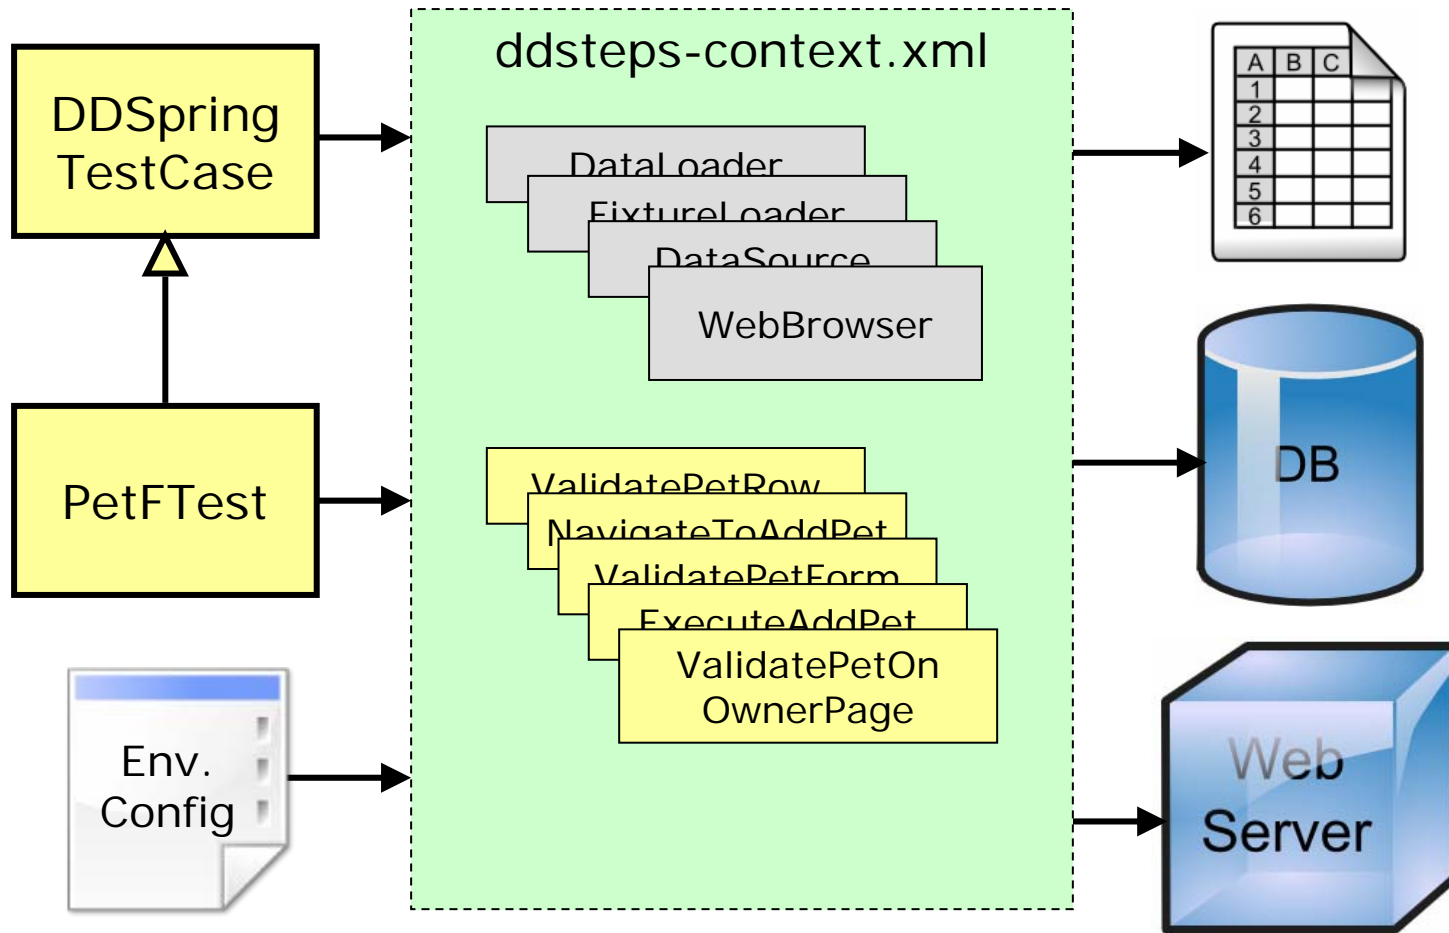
DDSpring TestCase

PetFTest

Env. Config

ddsteps-context.xml

DataLoader

FixtureLoader

DataSource

WebBrowser

ValidatePetRow

NavigateToAddPet

ValidatePetForm

ExecuteAddPet

ValidatePetOn OwnerPage

| | A | B | C |
|---|---|---|---|
| 1 | | | |
| 2 | | | |
| 3 | | | |
| 4 | | | |
| 5 | | | |
| 6 | | | |

DB

Web Server